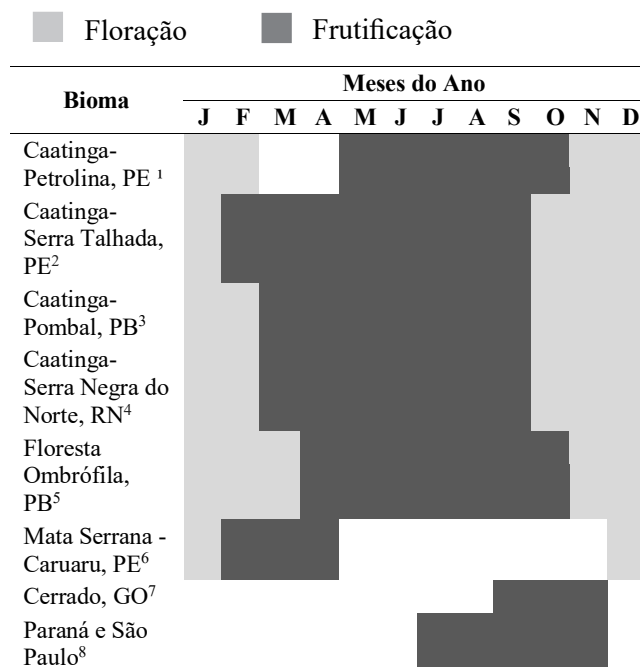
Floração Frutificação

| Bioma | J | F | M | A | M | J | J | A | S | O | N | D |
|---|---|---|---|---|---|---|---|---|---|---|---|---|
| Caatinga-Petrolina, PE ¹ | | | | | | | | | | | | |
| Caatinga-Serra Talhada, PE² | | | | | | | | | | | | |
| Caatinga-Pombal, PB³ | | | | | | | | | | | | |
| Caatinga-Serra Negra do Norte, RN⁴ | | | | | | | | | | | | |
| Floresta Ombrófila, PB⁵ | | | | | | | | | | | | |
| Mata Serrana - Caruaru, PE⁶ | | | | | | | | | | | | |
| Cerrado, GO⁷ | | | | | | | | | | | | |
| Paraná e São Paulo⁸ | | | | | | | | | | | | |